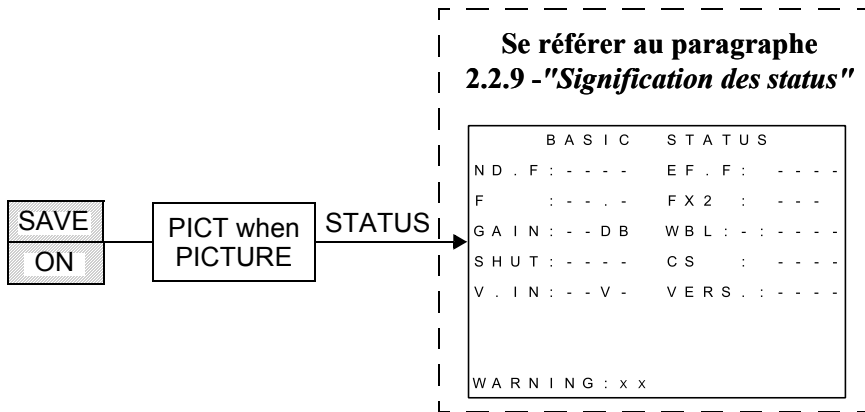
SAVE
ON

PICT when PICTURE

STATUS

Se référer au paragraphe 2.2.9 -*"Signification des status"*

BASIC STATUS

| | |
|---|---|
| ND.F:---- | EF.F: ---- |
| F :---.- | FX2 : --- |
| GAIN:--DB | WBL:-:---- |
| SHUT:---- | CS : ---- |
| V.IN:--V- | VERS.:---- |

WARNING:xx